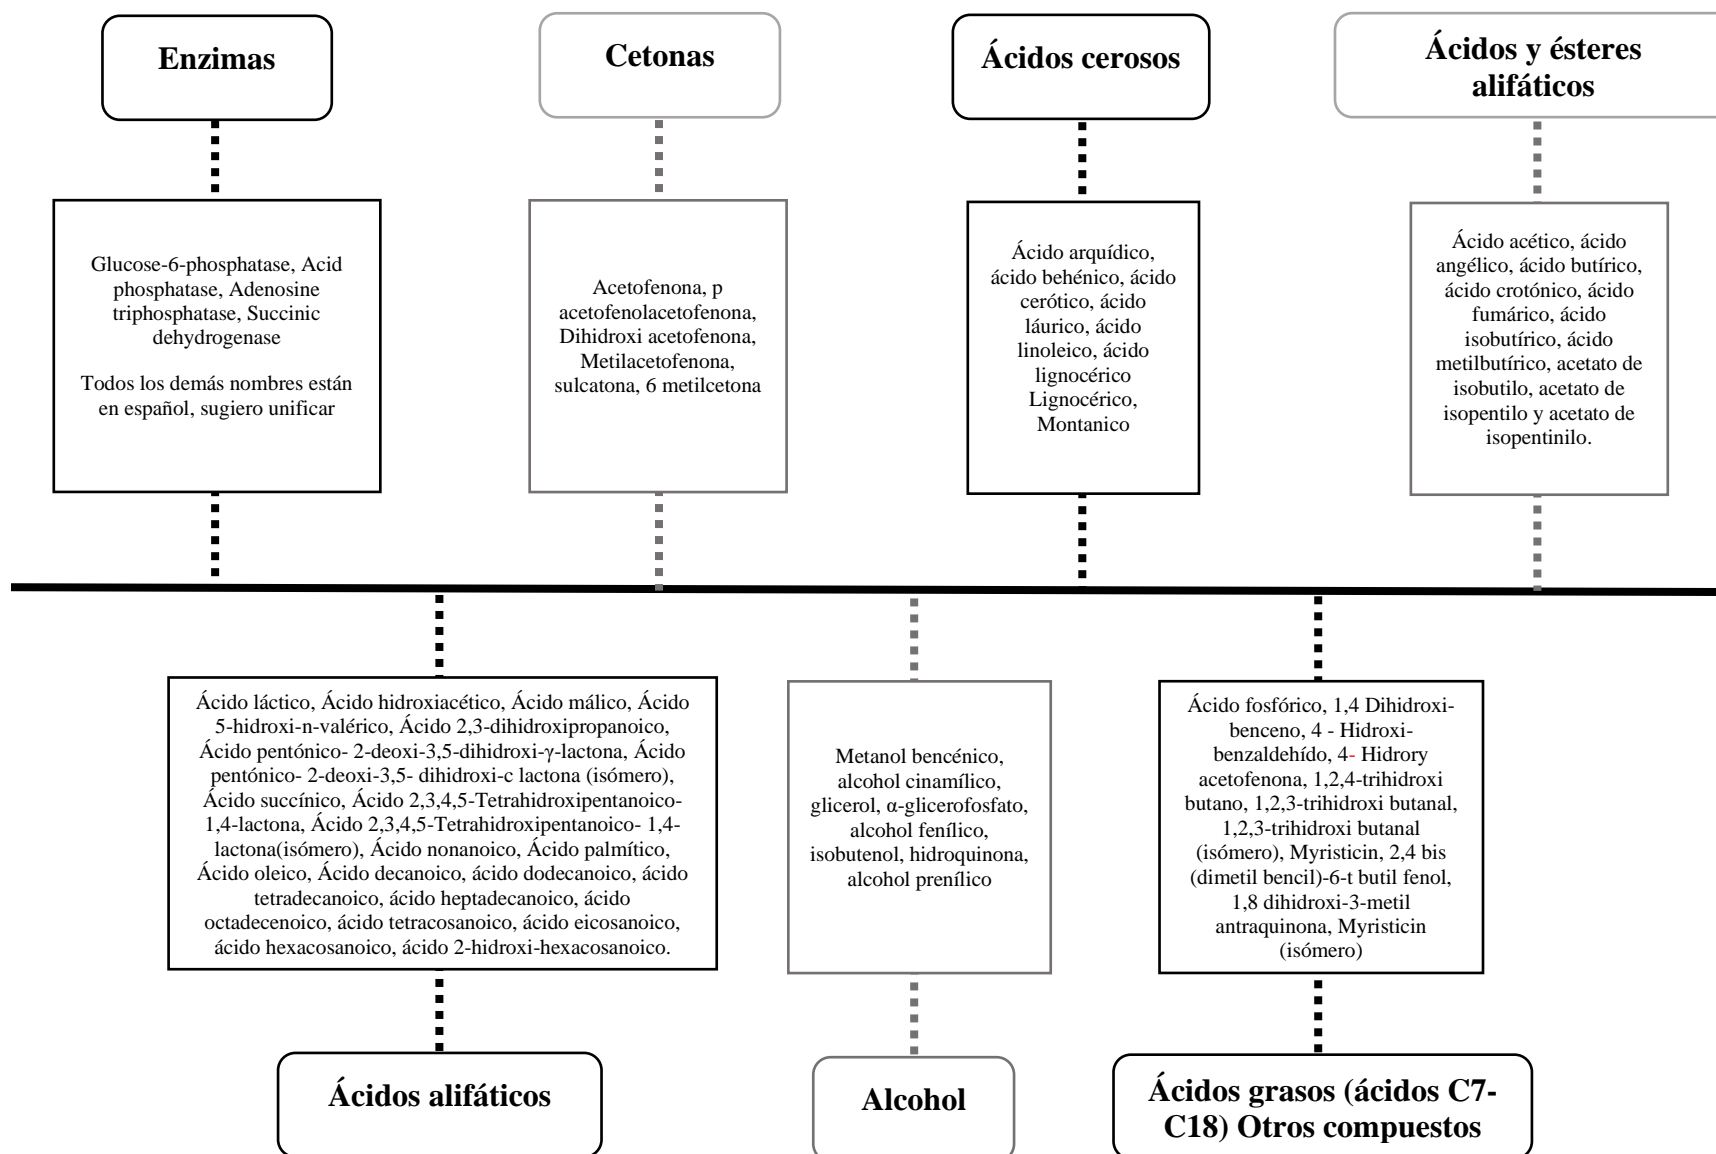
Enzimas

Glucose-6-phosphatase, Acid phosphatase, Adenosine triphosphatase, Succinic dehydrogenase

Todos los demás nombres están en español, sugiero unificar

Cetonas

Acetofenona, p acetofenolacetofenona, Dihidroxi acetofenona, Metilacetofenona, sulcatona, 6 metilcetona

Ácidos cerosos

Ácido arquídico, ácido behénico, ácido cerótico, ácido láurico, ácido linoleico, ácido lignocérico Lignocérico, Montanico

Ácidos y ésteres alifáticos

Ácido acético, ácido angélico, ácido butírico, ácido crotónico, ácido fumárico, ácido isobutírico, ácido metilbutírico, acetato de isobutilo, acetato de isopentilo y acetato de isopentinilo.

Ácido láctico, Ácido hidroxiacético, Ácido málico, Ácido 5-hidroxi-n-valérico, Ácido 2,3-dihidroxipropanoico, Ácido pentónico- 2-deoxi-3,5-dihidroxi-γ-lactona, Ácido pentónico- 2-deoxi-3,5- dihidroxi-c lactona (isómero), Ácido succínico, Ácido 2,3,4,5-Tetrahidroxipentanoico-1,4-lactona, Ácido 2,3,4,5-Tetrahidroxipentanoico- 1,4-lactona(isómero), Ácido nonanoico, Ácido palmítico, Ácido oleico, Ácido decanoico, ácido dodecanoico, ácido tetradecanoico, ácido heptadecanoico, ácido octadecenoico, ácido tetracosanoico, ácido eicosanoico, ácido hexacosanoico, ácido 2-hidroxi-hexacosanoico.

Ácidos alifáticos

Metanol bencénico, alcohol cinamílico, glicerol, α-glicerofosfato, alcohol fenílico, isobutenol, hidroquinona, alcohol prenílico

Alcohol

Ácido fosfórico, 1,4 Dihidroxi-benceno, 4 - Hidroxi-benzaldehído, 4- Hidrory acetofenona, 1,2,4-trihidroxi butano, 1,2,3-trihidroxi butanal, 1,2,3-trihidroxi butanal (isómero), Myristicin, 2,4 bis (dimetil bencil)-6-t butil fenol, 1,8 dihidroxi-3-metil antraquinona, Myristicin (isómero)

Ácidos grasos (ácidos C7-C18) Otros compuestos